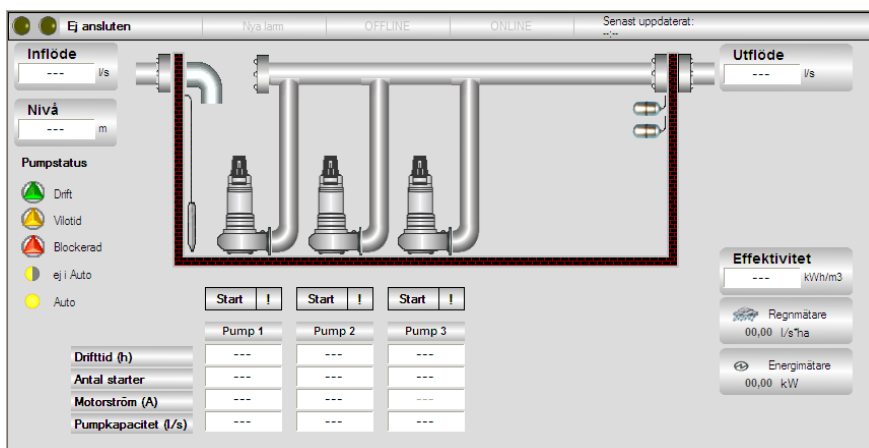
Ej ansluten | Nya larm | OFFLINE | ONLINE | Senast uppdaterat: --:--

Inflöde
--- l/s

Nivå
--- m

Pumpstatus
Drift
Vilotid
Blockerad
ej i Auto
Auto

Utflöde
--- l/s

Effektivitet
--- kWh/m3

Regnmätare
00,00 l/s*ha

Energimätare
00,00 kW

Start !
Start !
Start !

| | Pump 1 | Pump 2 | Pump 3 |
|---|---|---|---|
| Drifttid (h) | --- | --- | --- |
| Antal starter | --- | --- | --- |
| Motorström (A) | --- | --- | --- |
| Pumpkapacitet (l/s) | --- | --- | --- |